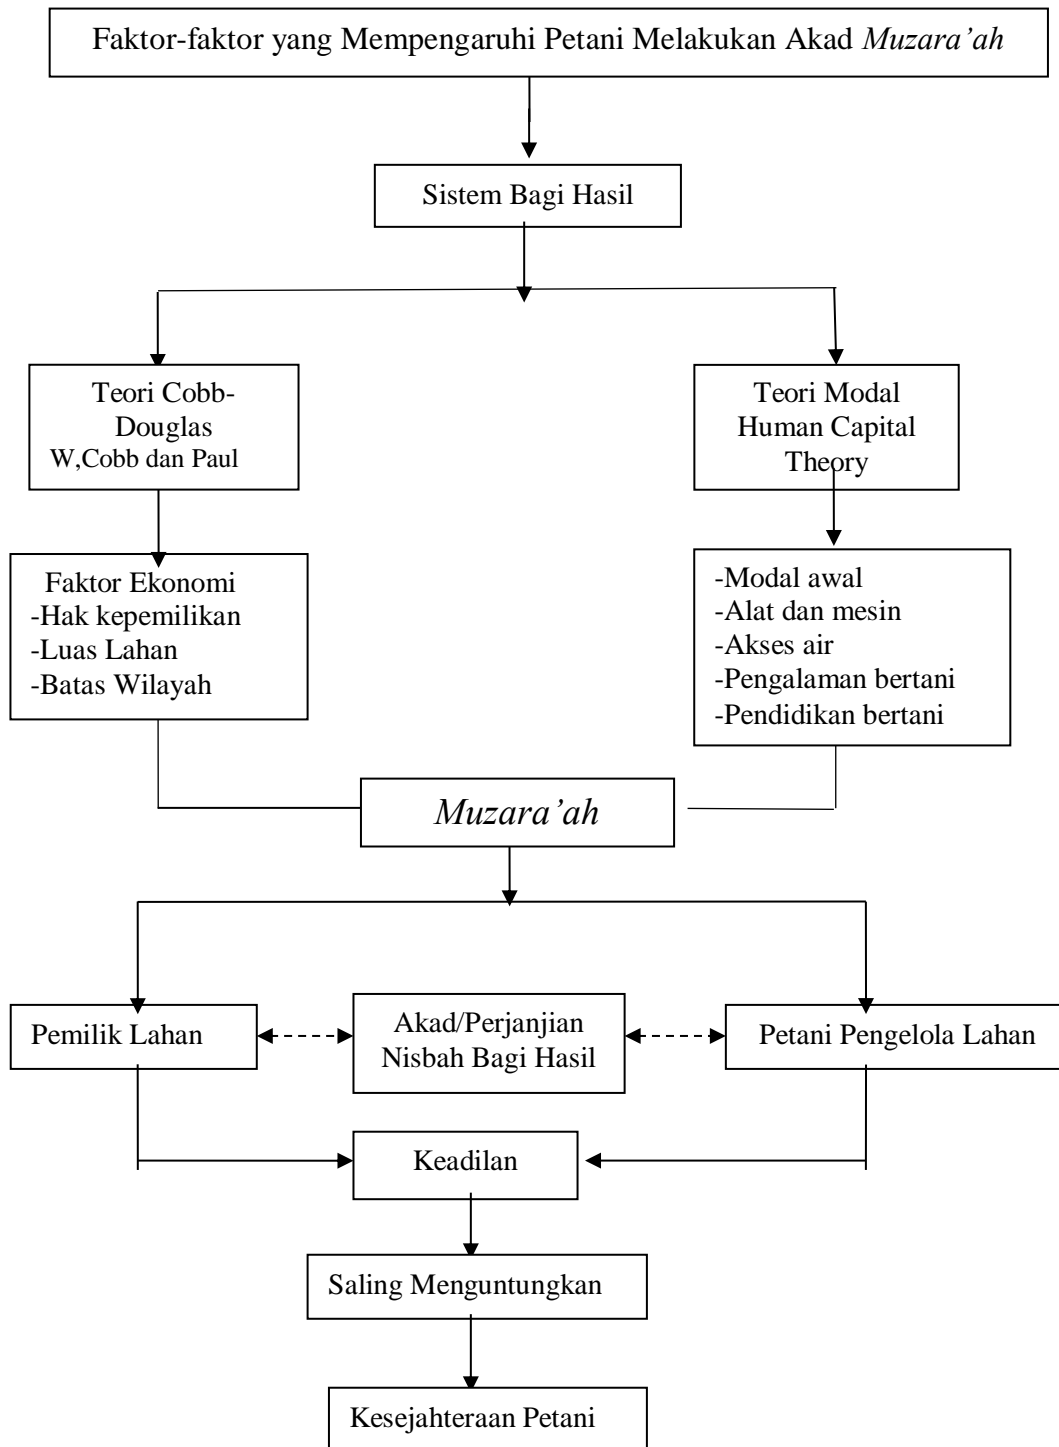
Faktor-faktor yang Mempengaruhi Petani Melakukan Akad Muzara'ah

Sistem Bagi Hasil

Teori Cobb-Douglas
W,Cobb dan Paul

Teori Modal
Human Capital
Theory

Faktor Ekonomi
-Hak kepemilikan
-Luas Lahan
-Batas Wilayah

-Modal awal
-Alat dan mesin
-Akses air
-Pengalaman bertani
-Pendidikan bertani

Muzara'ah

Pemilik Lahan

Akad/Perjanjian
Nisbah Bagi Hasil

Petani Pengelola Lahan

Keadilan

Saling Menguntungkan

Kesejahteraan Petani